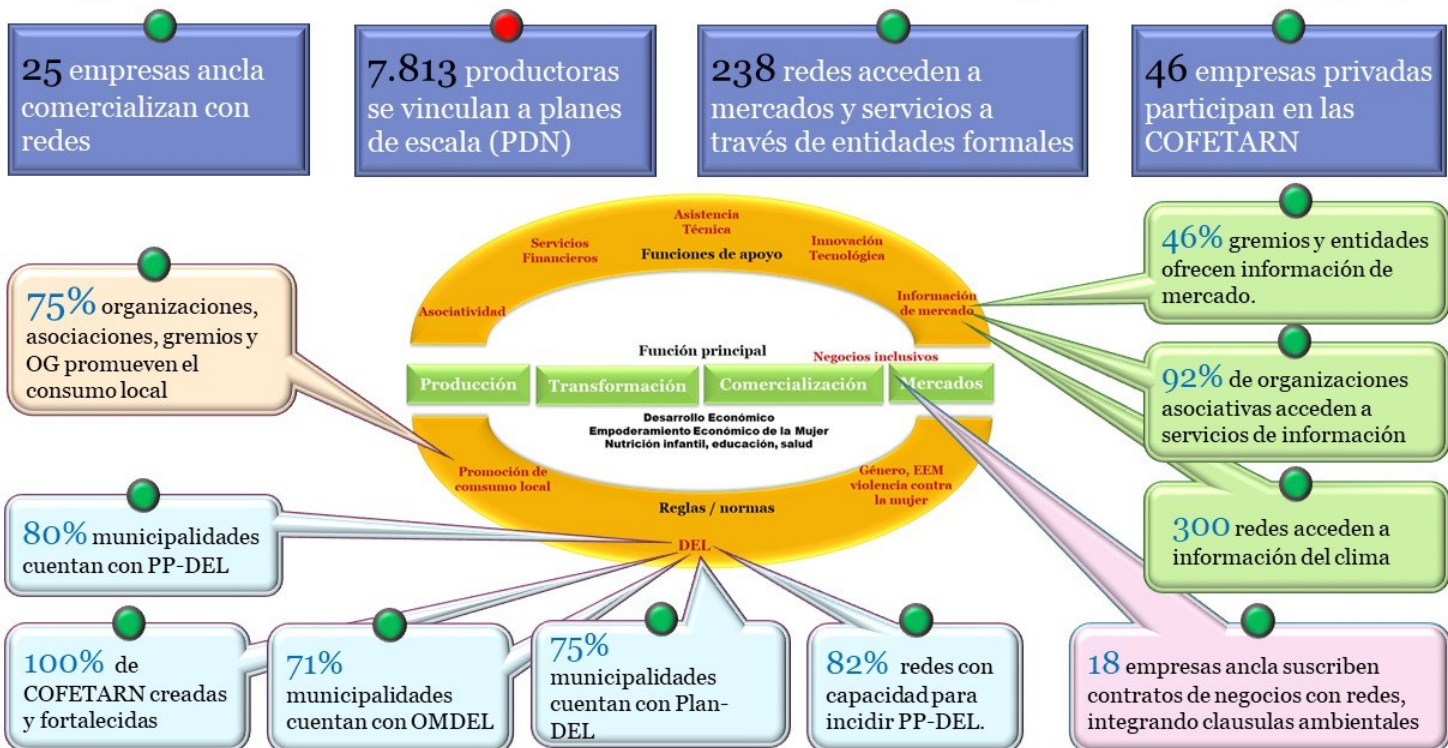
25 empresas ancla comercializan con redes

7.813 productoras se vinculan a planes de escala (PDN)

238 redes acceden a mercados y servicios a través de entidades formales

46 empresas privadas participan en las COFETARN

Asistencia Técnica

Servicios Financieros

Funciones de apoyo

Innovación Tecnológica

Información de mercado

Asociatividad

Función principal

Negocios inclusivos

Producción

Transformación

Comercialización

Mercados

Desarrollo Económico
Empoderamiento Económico de la Mujer
Nutrición infantil, educación, salud

Promoción de consumo local

Género, EEM violencia contra la mujer

Reglas / normas

DEL

46% gremios y entidades ofrecen información de mercado.

75% organizaciones, asociaciones, gremios y OG promueven el consumo local

92% de organizaciones asociativas acceden a servicios de información

300 redes acceden a información del clima

80% municipalidades cuentan con PP-DEL

100% de COFETARN creadas y fortalecidas

71% municipalidades cuentan con OMDEL

75% municipalidades cuentan con Plan-DEL

82% redes con capacidad para incidir PP-DEL.

18 empresas ancla suscriben contratos de negocios con redes, integrando clausulas ambientales